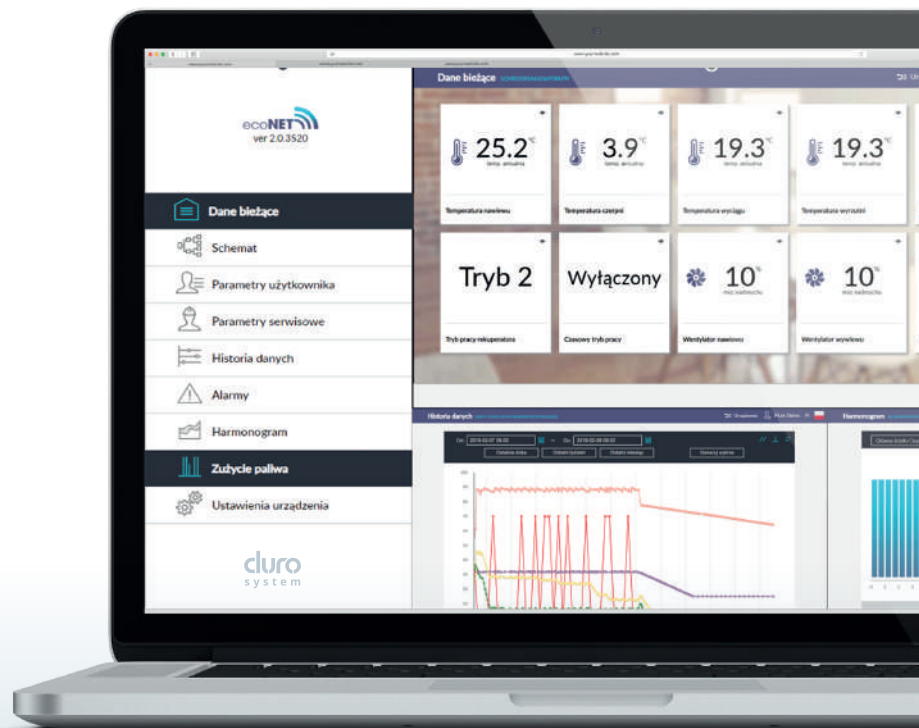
ecoNET
ver 2.0.3520

Dane bieżące
Schemat
Parametry użytkownika
Parametry serwisowe
Historia danych
Alarmy
Harmonogram
Zużycie paliwa
Ustawienia urządzenia

cluro
system

Dane bieżące

25.2°C
Temperatura nawiewu

3.9°C
Temperatura czerpni

19.3°C
Temperatura wyciągu

19.3°C
Temperatura wyrzutni

Tryb 2
Tryb pracy rekuperatora

Wyłączony
Czasowy tryb pracy

10%
Wentylator nawiewny

10%
Wentylator wywiewny

Historia danych

Harmonogram